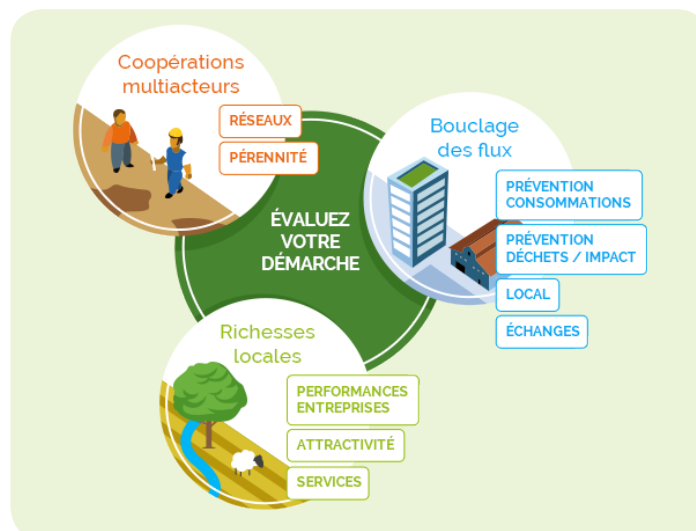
Coopérations multiacteurs

RÉSEAUX

PÉRENNITÉ

ÉVALUEZ VOTRE DÉMARCHE

Bouclage des flux

PRÉVENTION CONSOMMATIONS

PRÉVENTION DÉCHETS / IMPACT

LOCAL

ÉCHANGES

Richesses locales

PERFORMANCES ENTREPRISES

ATTRACTIVITÉ

SERVICES